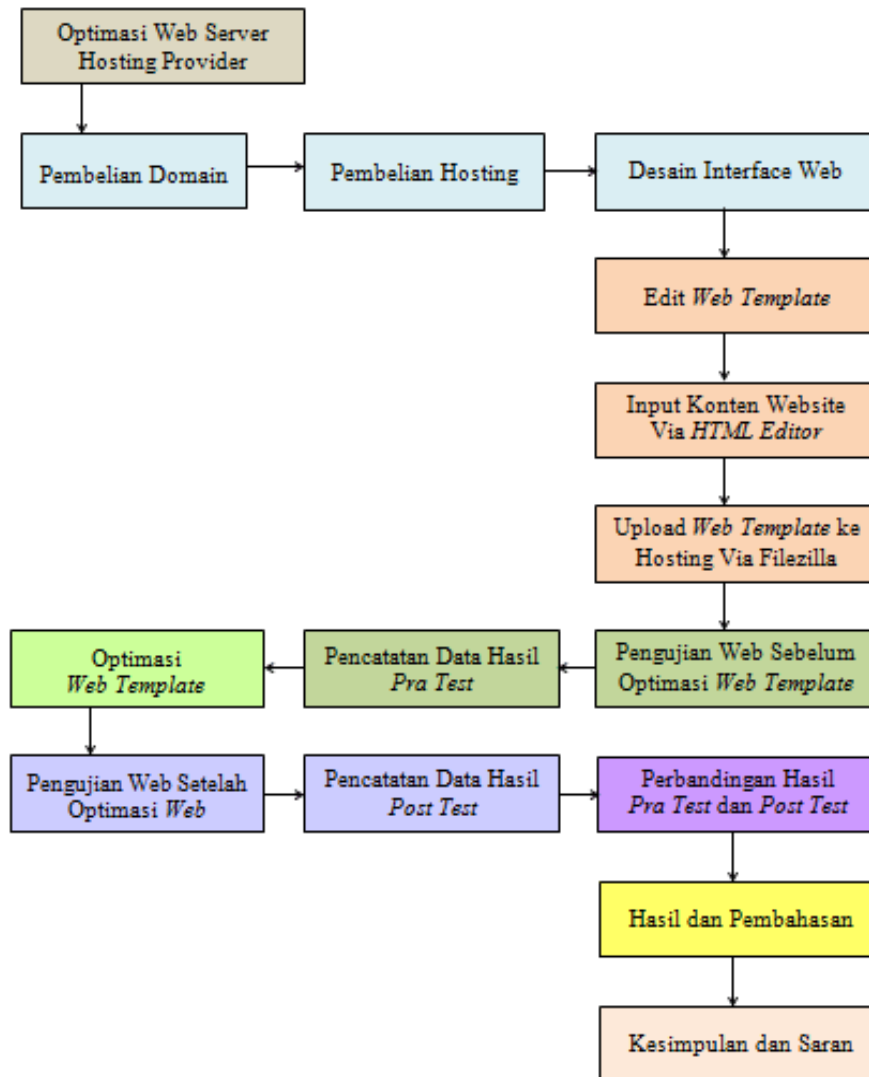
Optimasi Web Server Hosting Provider

Pembelian Domain

Pembelian Hosting

Desain Interface Web

Edit Web Template

Input Konten Website Via HTML Editor

Upload Web Template ke Hosting Via Filezilla

Pengujian Web Sebelum Optimasi Web Template

Pencatatan Data Hasil Pra Test

Optimasi Web Template

Pengujian Web Setelah Optimasi Web

Pencatatan Data Hasil Post Test

Perbandingan Hasil Pra Test dan Post Test

Hasil dan Pembahasan

Kesimpulan dan Saran